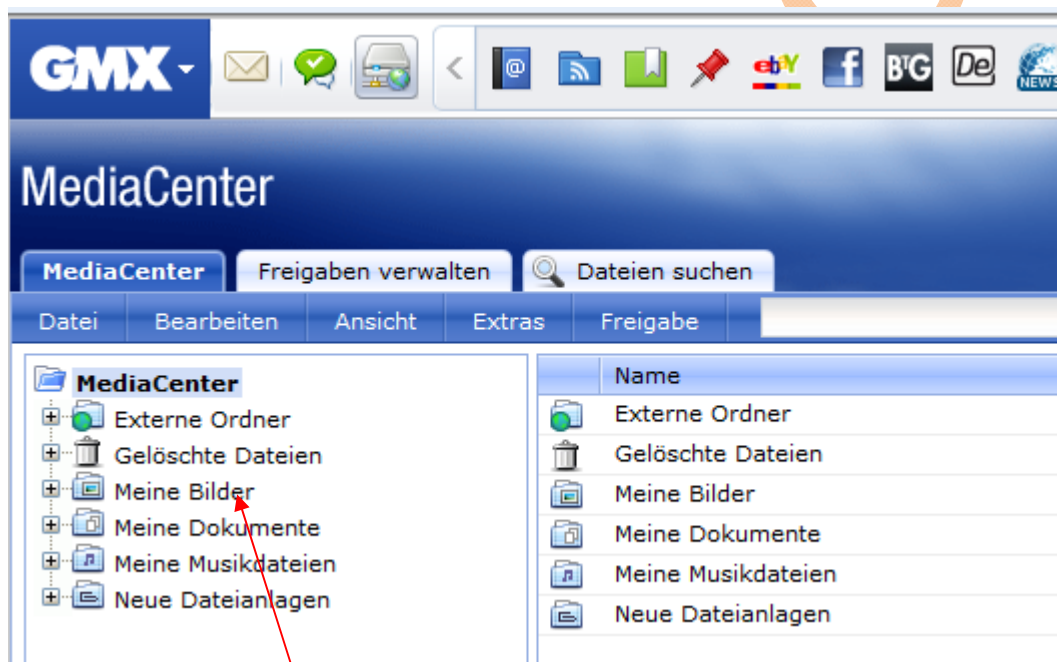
GMX

ebY BIG De NEWS

MediaCenter

MediaCenter | Freigaben verwalten | Dateien suchen

Datei | Bearbeiten | Ansicht | Extras | Freigabe

MediaCenter
Externe Ordner
Gelöschte Dateien
Meine Bilder
Meine Dokumente
Meine Musikdateien
Neue Dateianlagen

| Name |
|---|
| Externe Ordner |
| Gelöschte Dateien |
| Meine Bilder |
| Meine Dokumente |
| Meine Musikdateien |
| Neue Dateianlagen |